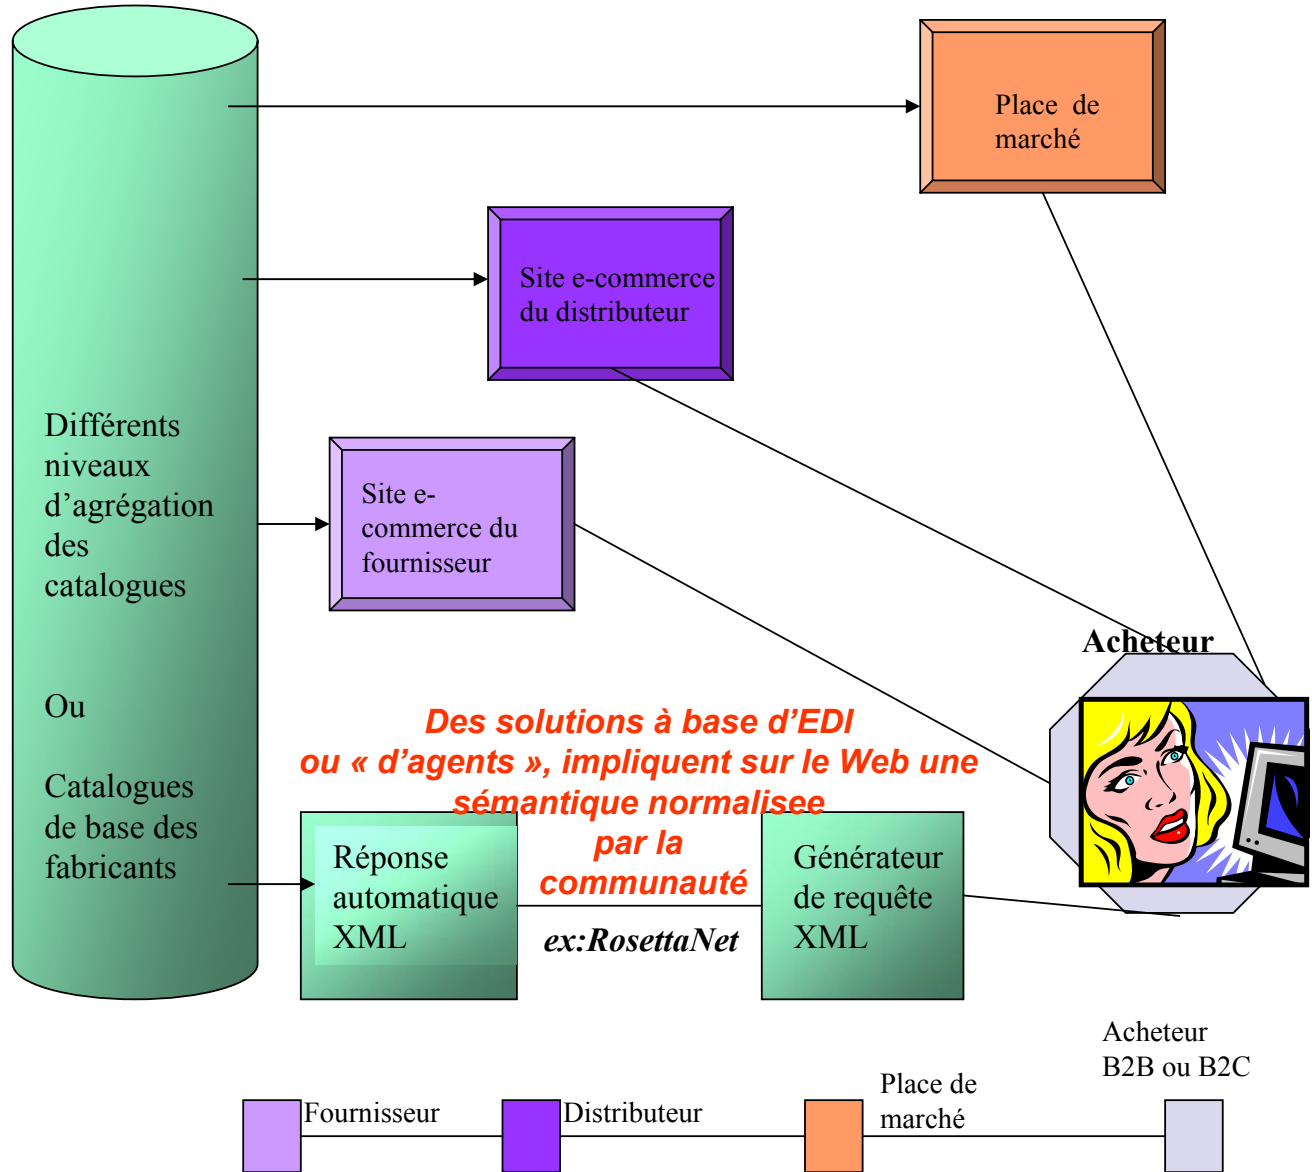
Différents niveaux d'agrégation des catalogues

Ou

Catalogues de base des fabricants

Place de marché

Site e-commerce du distributeur

Site e-commerce du fournisseur

Acheteur

Des solutions à base d'EDI ou « d'agents », impliquent sur le Web une sémantique normalisee par la communauté

Réponse automatique XML

ex:RosettaNet

Générateur de requête XML

Fournisseur

Distributeur

Place de marché

Acheteur B2B ou B2C